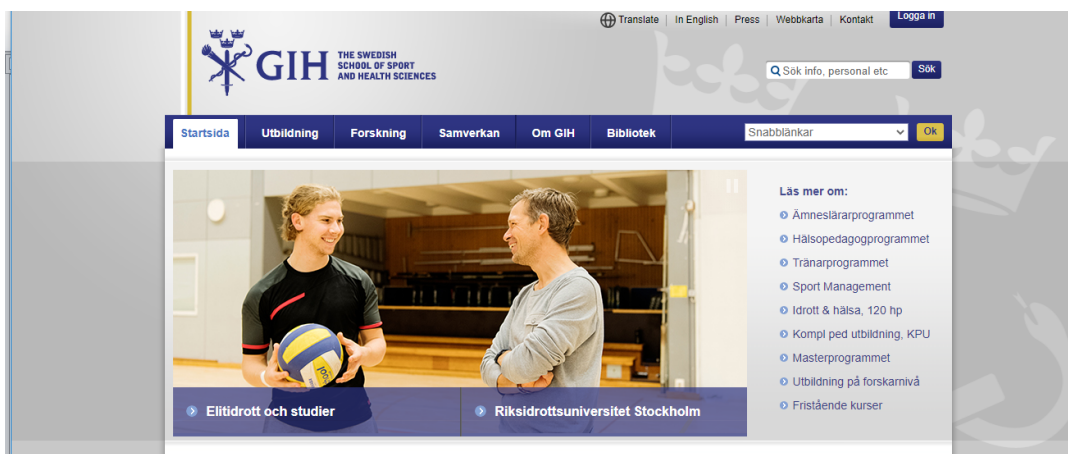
GIH THE SWEDISH SCHOOL OF SPORT AND HEALTH SCIENCES

Translate | In English | Press | Webbkarta | Kontakt

Logga in

Sök info, personal etc

Sök

Startsida
Utbildning
Forskning
Samverkan
Om GIH
Bibliotek

Snabblänkar

Ok

Läs mer om:
Ämneslärarprogrammet
Hälsopedagogprogrammet
Tränarprogrammet
Sport Management
Idrott & hälsa, 120 hp
Kompl ped utbildning, KPU
Masterprogrammet
Utbildning på forskarnivå
Fristående kurser

Elitidrott och studier

Riksidrottsuniversitet Stockholm